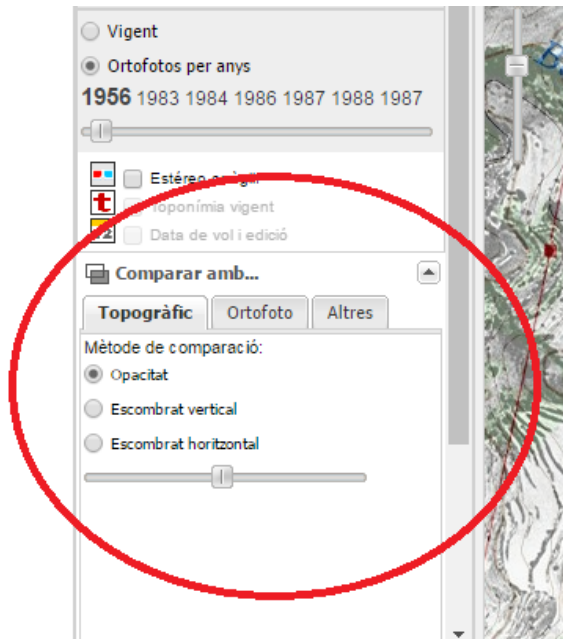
Vigent

Ortofotos per anys

**1956** 1983 1984 1986 1987 1988 1987

Estéreo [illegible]

Toponímia vigent

Data de vol i edició

Comparar amb...

Topogràfic | Ortofoto | Altres

Mètode de comparació:

Opacitat

Escombrat vertical

Escombrat horitzontal